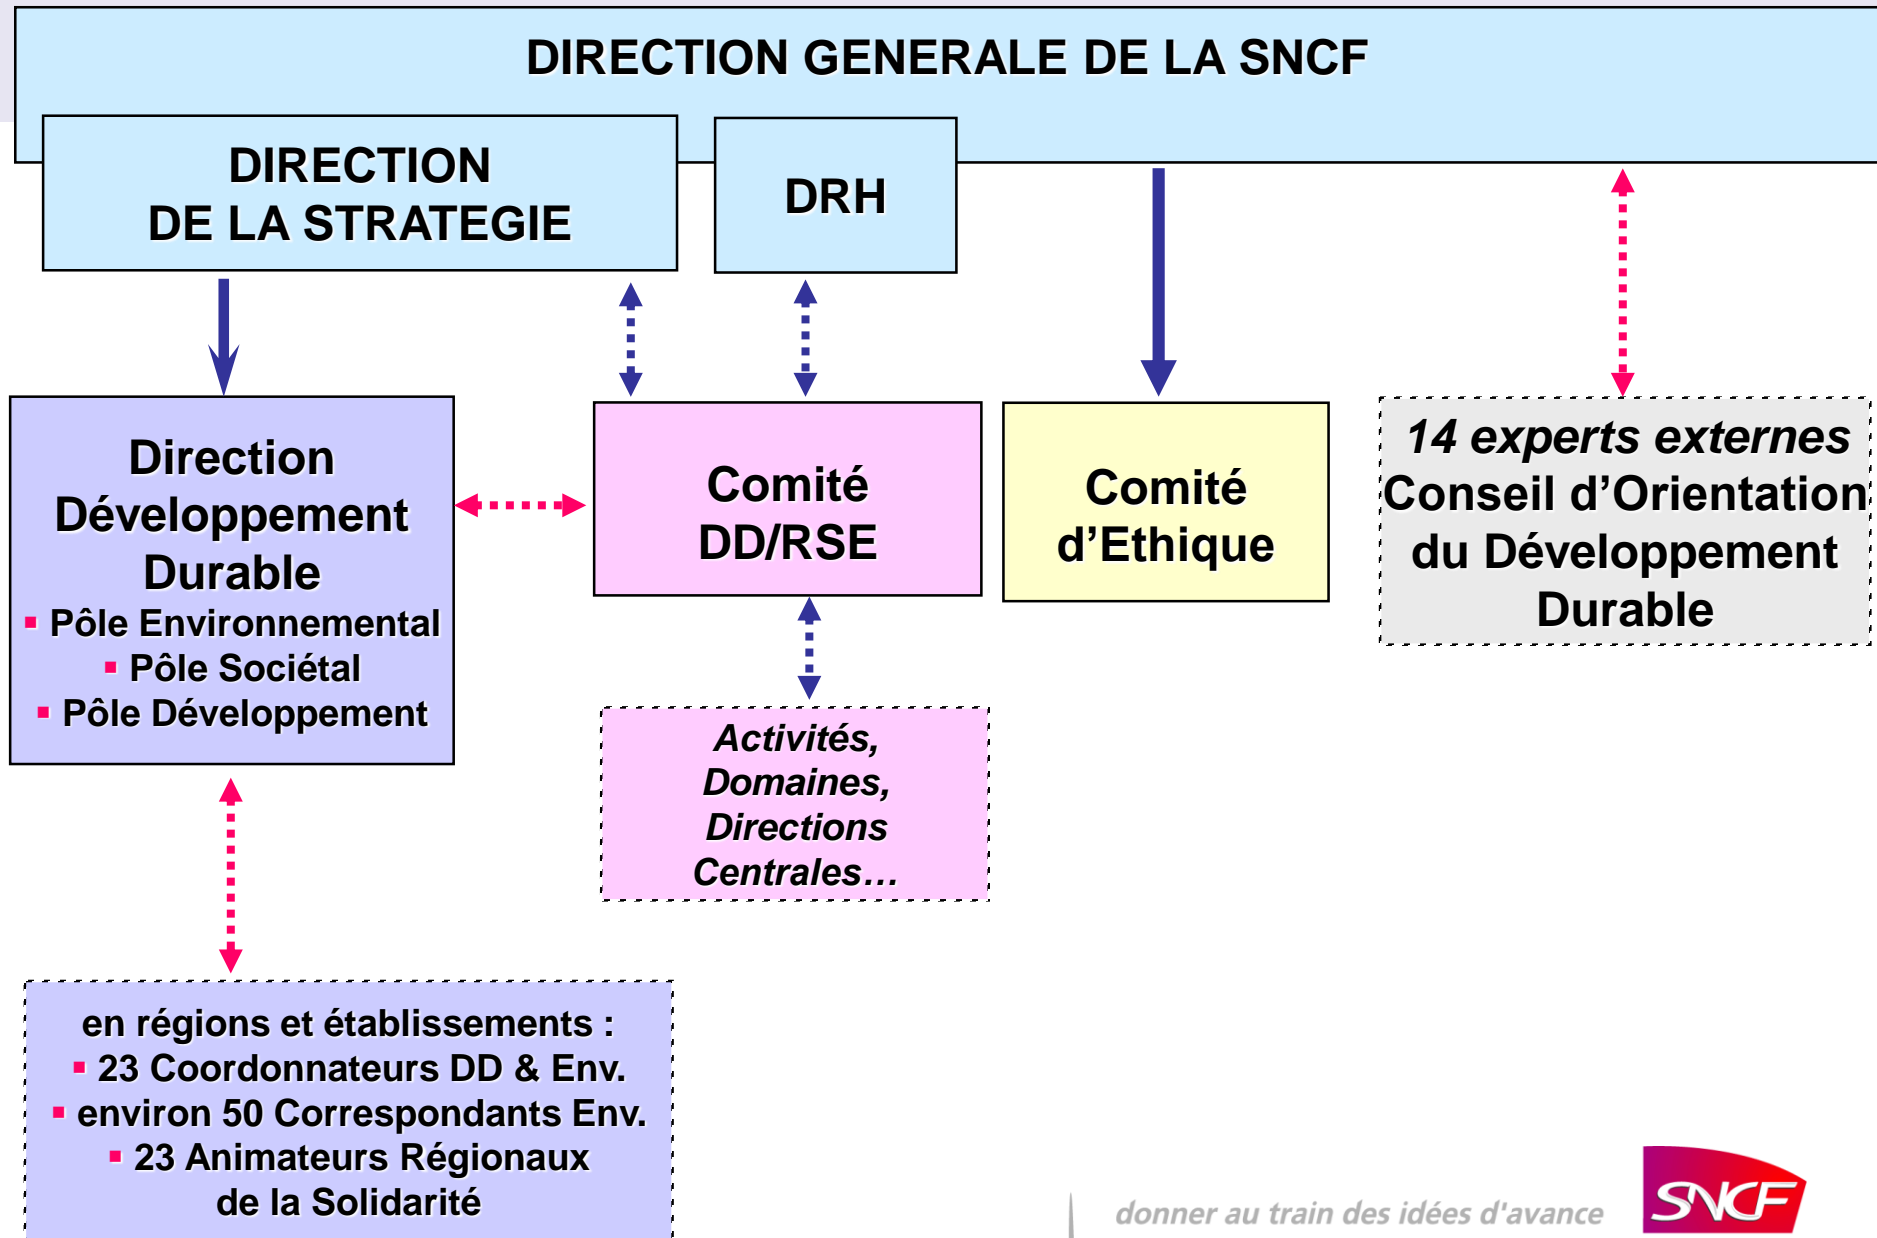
DIRECTION GENERALE DE LA SNCF

DIRECTION DE LA STRATEGIE

DRH

Direction Développement Durable
▪ Pôle Environnemental
▪ Pôle Sociétal
▪ Pôle Développement

Comité DD/RSE

Comité d'Ethique

14 experts externes
Conseil d'Orientation du Développement Durable

Activités, Domaines, Directions Centrales…

en régions et établissements :
▪ 23 Coordonnateurs DD & Env.
▪ environ 50 Correspondants Env.
▪ 23 Animateurs Régionaux de la Solidarité

donner au train des idées d'avance

SNCF